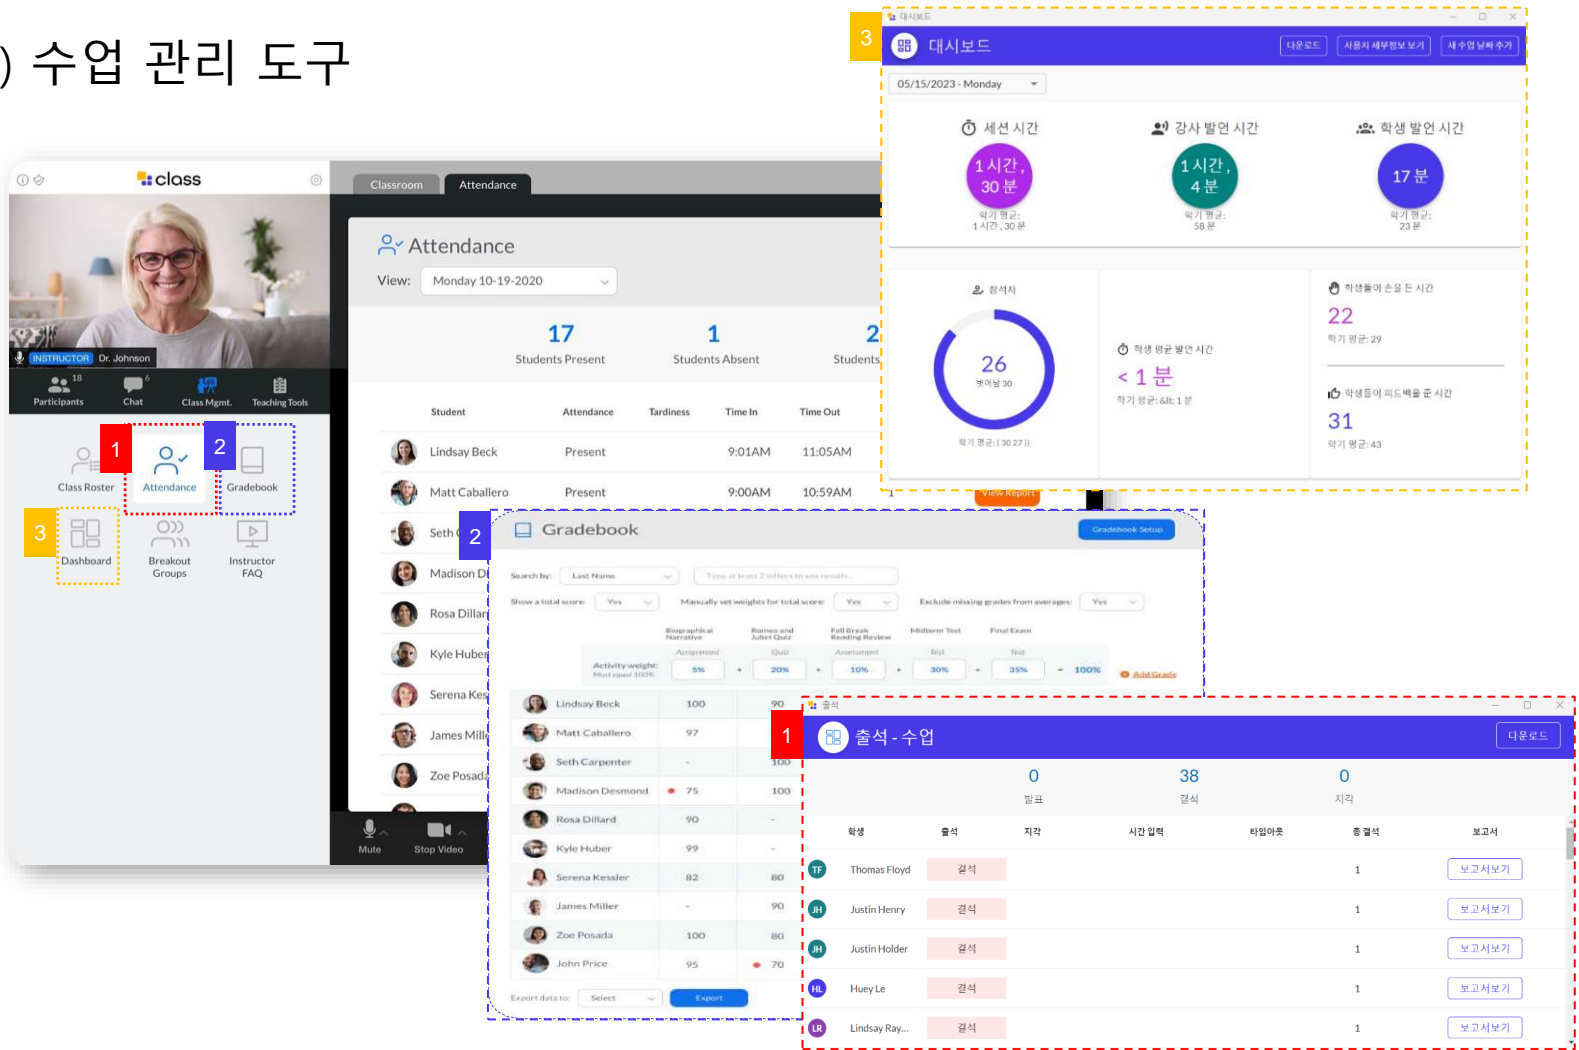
) 수업 관리 도구

class

INSTRUCTOR Dr. Johnson

18 Participants
6 Chat
Class Mgmt.
Teaching Tools

1
2
Class Roster
Attendance
Gradebook
3
Dashboard
Breakout Groups
Instructor FAQ

Classroom
Attendance

Attendance
View: Monday 10-19-2020

17 Students Present
1 Students Absent
2 Students

| Student | Attendance | Tardiness | Time In | Time Out |
|---|---|---|---|---|
| Lindsay Beck | Present | | 9:01AM | 11:05AM |
| Matt Caballero | Present | | 9:00AM | 10:59AM |
| Seth C | | | | |
| Madison D | | | | |
| Rosa Dillar | | | | |
| Kyle Huber | | | | |
| Serena Kes | | | | |
| James Mill | | | | |
| Zoe Posad | | | | |

Mute
Stop Video

3
대시보드
대시보드
다운로드
사용자 세부정보 보기
새 수업 날짜 추가
05/15/2023 - Monday

세션 시간
1 시간, 30 분
학기 평균: 1 시간, 30 분
강사 발언 시간
1 시간, 4 분
학기 평균: 58 분
학생 발언 시간
17 분
학기 평균: 23 분

참석자
26
벗어남 30
학기 평균: [ 30 27 ]
학생 평균 발언 시간
< 1 분
학기 평균: &lt; 1 분
학생들이 손을 든 시간
22
학기 평균: 29
학생들이 피드백을 준 시간
31
학기 평균: 43

View Report

2
Gradebook
Gradebook Setup
Search by: Last Name
Type at least 2 letters to see results
Show a total score: Yes
Manually set weights for total score: Yes
Exclude missing grades from averages: Yes
Biographical Narrative
Romeo and Juliet Quiz
Fall Break Reading Review
Midterm Test
Final Exam
Assignment
Quiz
Assessment
Test
Test
Activity weight: Must equal 100%
5%
20%
10%
30%
35%
100%
Add Grade

| | | |
|---|---|---|
| Lindsay Beck | 100 | 90 |
| Matt Caballero | 97 | |
| Seth Carpenter | - | 100 |
| Madison Desmond | 75 | 100 |
| Rosa Dillard | 90 | - |
| Kyle Huber | 99 | - |
| Serena Kessler | 82 | 80 |
| James Miller | - | 90 |
| Zoe Posada | 100 | 80 |
| John Price | 95 | 70 |

Export data to: Select
Export

1
출석
출석 - 수업
다운로드

0 발표
38 결석
0 지각

| 학생 | 출석 | 지각 | 시간 입력 | 타임아웃 | 총 결석 | 보고서 |
|---|---|---|---|---|---|---|
| TF Thomas Floyd | 결석 | | | | 1 | 보고서보기 |
| JH Justin Henry | 결석 | | | | 1 | 보고서보기 |
| JH Justin Holder | 결석 | | | | 1 | 보고서보기 |
| HL Huey Le | 결석 | | | | 1 | 보고서보기 |
| LR Lindsay Ray... | 결석 | | | | 1 | 보고서보기 |